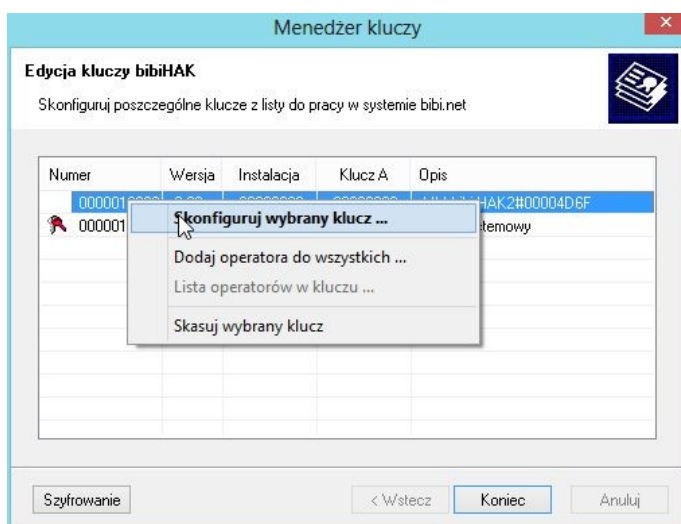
Menedżer kluczy

Edycja kluczy bibiHAK

Skonfiguruj poszczególne klucze z listy do pracy w systemie bibi.net

| Numer | Wersja | Instalacja | Klucz A | Opis |
|---|---|---|---|---|
| 0000010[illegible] | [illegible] | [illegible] | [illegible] | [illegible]HAK2#00004D6F |
| 000001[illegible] | | | | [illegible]temowy |

Skonfiguruj wybrany klucz ...

Dodaj operatora do wszystkich ...

Lista operatorów w kluczu ...

Skasuj wybrany klucz

Szyfrowanie

< Wstecz

Koniec

Anuluj